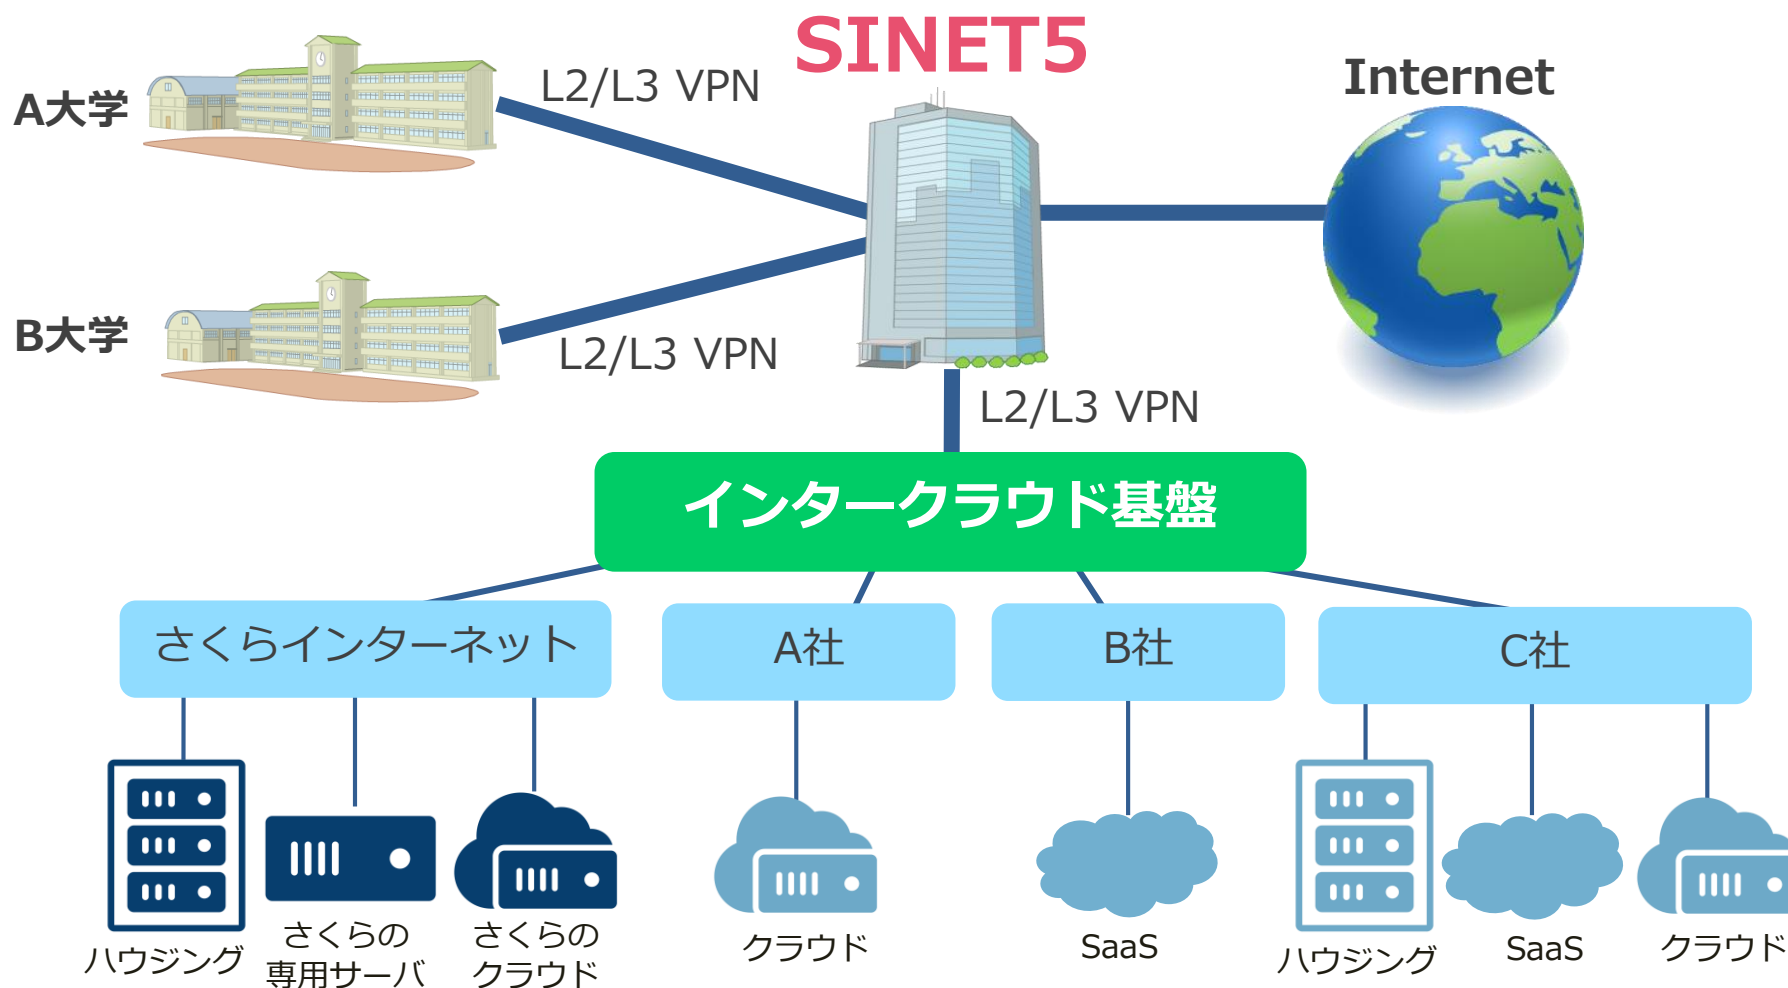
A大学

B大学

L2/L3 VPN

SINET5

Internet

L2/L3 VPN

L2/L3 VPN

インタークラウド基盤

さくらインターネット

A社

B社

C社

ハウジング

さくらの専用サーバ

さくらのクラウド

クラウド

SaaS

ハウジング

SaaS

クラウド